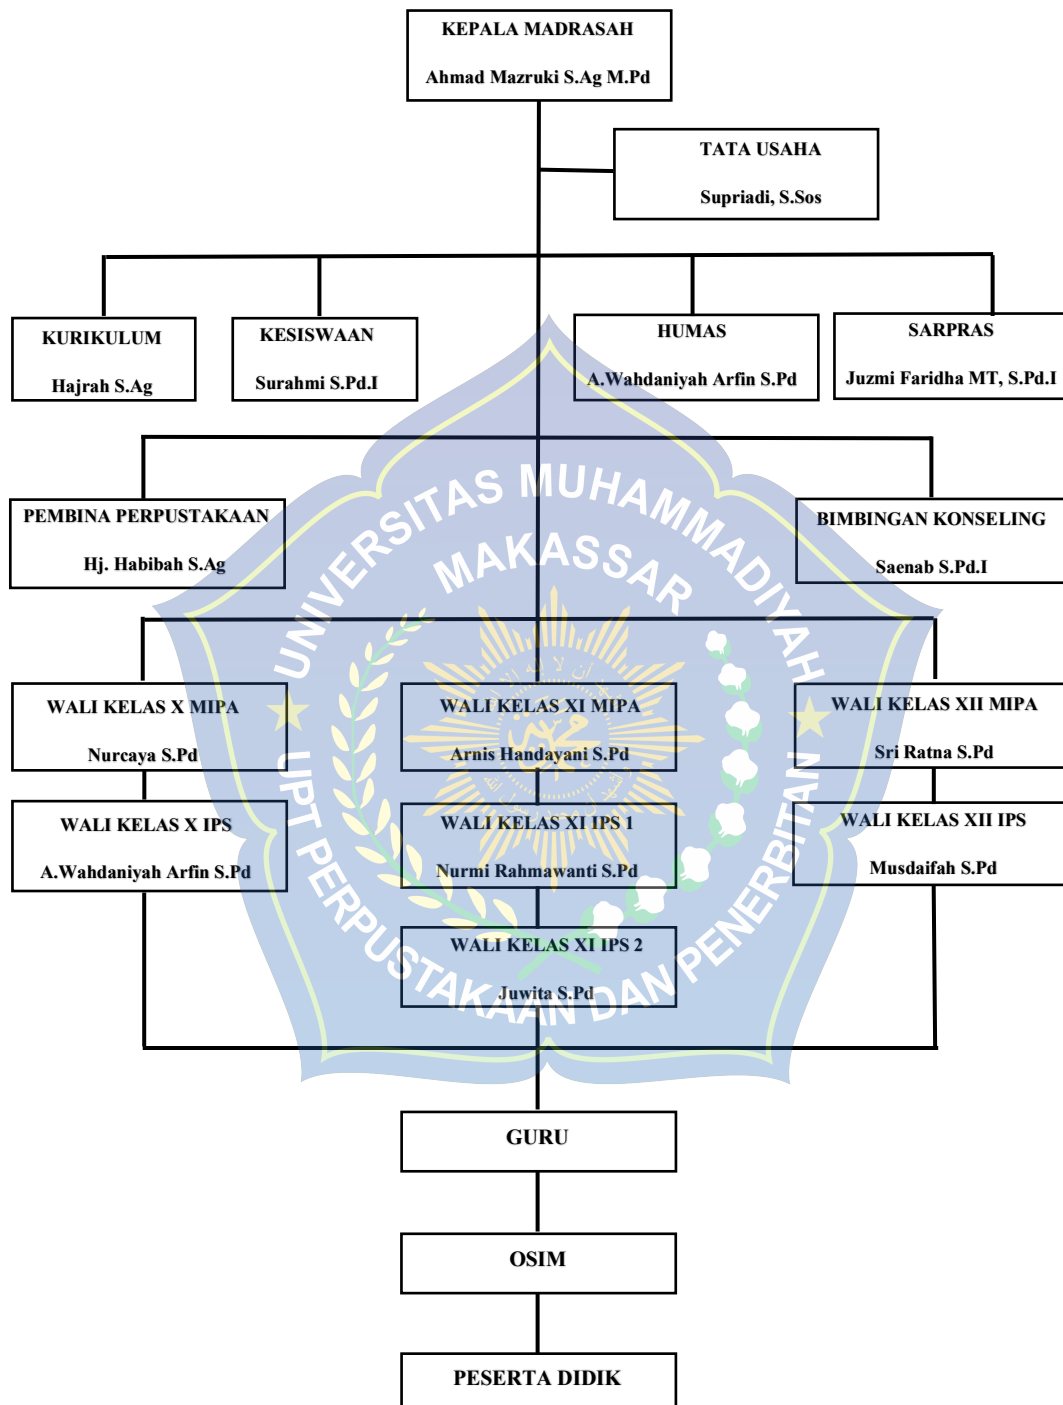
KEPALA MADRASAH
Ahmad Mazruki S.Ag M.Pd

TATA USAHA
Supriadi, S.Sos

KURIKULUM
Hajrah S.Ag

KESISWAAN
Surahmi S.Pd.I

HUMAS
A.Wahdaniyah Arfin S.Pd

SARPRAS
Juzmi Faridha MT, S.Pd.I

PEMBINA PERPUSTAKAAN
Hj. Habibah S.Ag

BIMBINGAN KONSELING
Saenab S.Pd.I

WALI KELAS X MIPA
Nurcaya S.Pd

WALI KELAS XI MIPA
Arnis Handayani S.Pd

WALI KELAS XII MIPA
Sri Ratna S.Pd

WALI KELAS X IPS
A.Wahdaniyah Arfin S.Pd

WALI KELAS XI IPS 1
Nurmi Rahmawanti S.Pd

WALI KELAS XII IPS
Musdaifah S.Pd

WALI KELAS XI IPS 2
Juwita S.Pd

GURU

OSIM

PESERTA DIDIK

UNIVERSITAS MUHAMMADIYAH MAKASSAR
UPT PERPUSTAKAAN DAN PENERBITAN